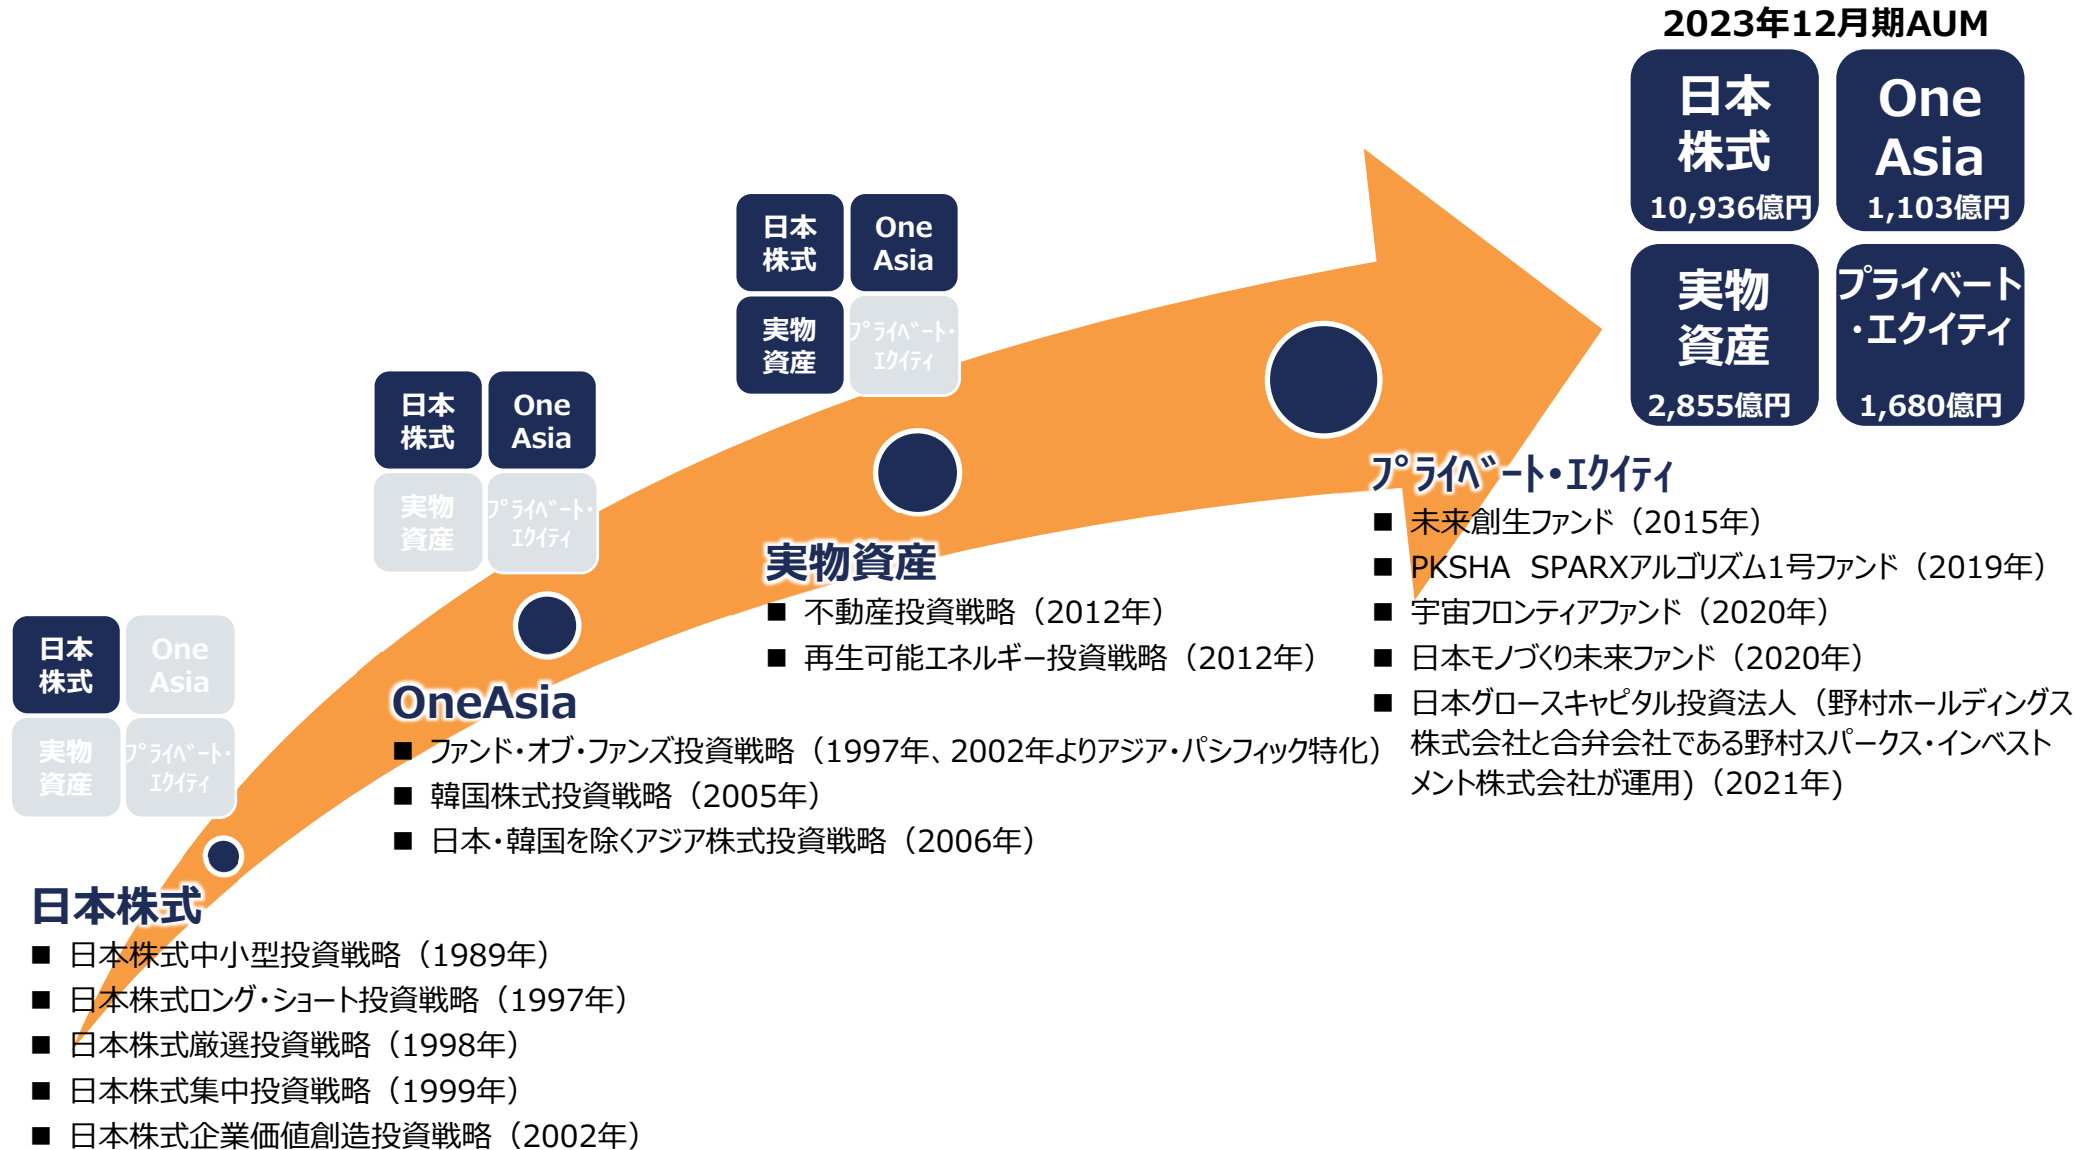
2023年12月期AUM

日本株式
10,936億円

One Asia
1,103億円

実物資産
2,855億円

プライベート・エクイティ
1,680億円

日本株式 One Asia
実物資産 ﾌﾟﾗｲﾍﾞｰﾄ・ｴｸｲﾃｨ

日本株式 One Asia
実物資産 ﾌﾟﾗｲﾍﾞｰﾄ・ｴｸｲﾃｨ

日本株式 One Asia
実物資産 ﾌﾟﾗｲﾍﾞｰﾄ・ｴｸｲﾃｨ

ﾌﾟﾗｲﾍﾞｰﾄ・ｴｸｲﾃｨ
■ 未来創生ファンド（2015年）
■ PKSHA SPARXアルゴリズム1号ファンド（2019年）
■ 宇宙フロンティアファンド（2020年）
■ 日本モノづくり未来ファンド（2020年）
■ 日本グロースキャピタル投資法人（野村ホールディングス株式会社と合弁会社である野村スパークス・インベストメント株式会社が運用）（2021年）

実物資産
■ 不動産投資戦略（2012年）
■ 再生可能エネルギー投資戦略（2012年）

OneAsia
■ ファンド・オブ・ファンズ投資戦略（1997年、2002年よりアジア・パシフィック特化）
■ 韓国株式投資戦略（2005年）
■ 日本・韓国を除くアジア株式投資戦略（2006年）

日本株式
■ 日本株式中小型投資戦略（1989年）
■ 日本株式ロング・ショート投資戦略（1997年）
■ 日本株式厳選投資戦略（1998年）
■ 日本株式集中投資戦略（1999年）
■ 日本株式企業価値創造投資戦略（2002年）